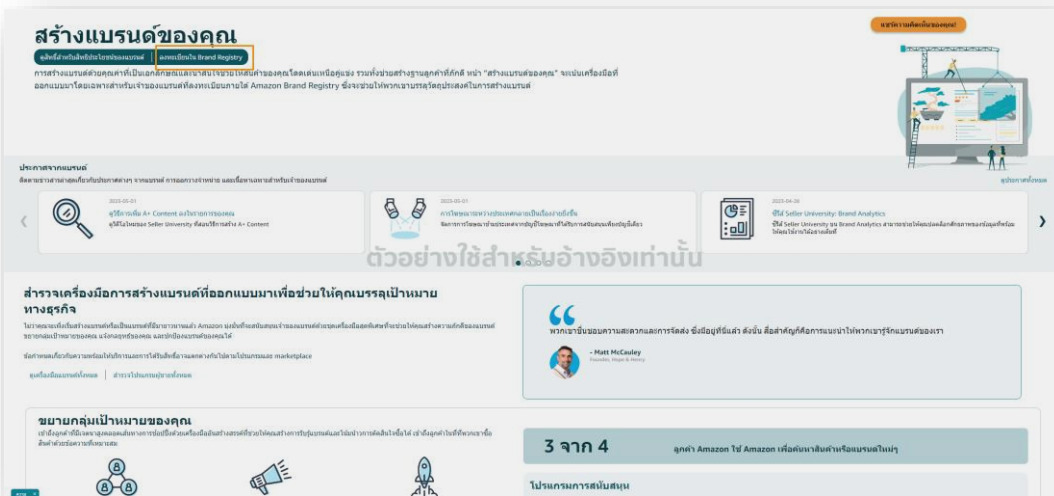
สร้างแบรนด์ของคุณ

ดูสิทธิ์สำหรับสิทธิประโยชน์ของแบรนด์ | ลงทะเบียนใน Brand Registry

แชร์ความคิดเห็นของคุณ!

การสร้างแบรนด์ช่วยให้คุณค่าที่เป็นเอกลักษณ์และน่าสนใจช่วยให้สินค้าของคุณโดดเด่นเหนือคู่แข่ง รวมทั้งช่วยสร้างฐานลูกค้าที่ภักดี หน้า "สร้างแบรนด์ของคุณ" จะแนะเครื่องมือที่ออกแบบมาโดยเฉพาะสำหรับเจ้าของแบรนด์ที่ลงทะเบียนภายใต้ Amazon Brand Registry ซึ่งจะช่วยให้พวกเขาบรรลุวัตถุประสงค์ในการสร้างแบรนด์

ประกาศจากแบรนด์

ติดตามข่าวสารล่าสุดเกี่ยวกับประกาศต่างๆ จากแบรนด์ การออกงานจำหน่าย และเนื้อหาเฉพาะสำหรับเจ้าของแบรนด์

ดูประกาศทั้งหมด

2023-05-01
ดูวิธีการเพิ่ม A+ Content ลงในรายการของคุณ
ดูวิดีโอใหม่ของ Seller University ที่สอนวิธีการสร้าง A+ Content

2023-05-01
การโฆษณาจะตรวจประเมินเนื้อหาเป็นเนื้อหาเดียวกัน
จัดการการโฆษณาช่วยประหยัดการปฏิบัติตามกฎหมายได้ในการสนับสนุนเพียงบัญชีเดียว

2023-04-26
ซีรีส์ Seller University: Brand Analytics
ซีรีส์ Seller University ชุด Brand Analytics สามารถช่วยให้คุณมุ่งเน้นการตัดสินใจในข้อมูลเชิงลึกที่พร้อมให้คุณใช้งานได้เสมอทันที

ตัวอย่างใช้สำหรับอ้างอิงเท่านั้น

สำรวจเครื่องมือการสร้างแบรนด์ที่ออกแบบมาเพื่อช่วยให้คุณบรรลุเป้าหมายทางธุรกิจ

ไม่ว่าคุณจะเพิ่งเริ่มสร้างแบรนด์ที่มีชื่อเสียงมานานแล้ว Amazon มุ่งมั่นที่จะสนับสนุนเจ้าของแบรนด์ด้วยชุดเครื่องมือสุดพิเศษที่จะช่วยให้คุณสร้างความภักดีของแบรนด์ ขยายกลุ่มเป้าหมายของคุณ แจ้งกลยุทธ์ของคุณ และปกป้องแบรนด์ของคุณได้

ข้อกำหนดเกี่ยวกับความพร้อมใช้บริการและการได้รับสิทธิ์อาจแตกต่างกันไปตามโปรแกรมและ marketplace

ดูเครื่องมือแบรนด์ทั้งหมด | สำรวจโปรแกรมอยู่ขายทั้งหมด

พวกเขานั้นชอบความสะดวกและการจัดส่ง ซึ่งมีอยู่ที่นี่แล้ว ดังนั้น สิ่งสำคัญที่สุดคือการแนะนำให้พวกเขารู้จักแบรนด์ของเรา

- Matt McCauley
Founder, Hope & Henry

ขยายกลุ่มเป้าหมายของคุณ

เข้าถึงลูกค้าที่มีโอกาสสูงและดึงดูดให้พวกเขาเข้าชมได้ด้วยเครื่องมือเพื่อสร้างสรรค์ที่ช่วยให้คุณสร้างการรับรู้แบรนด์และนำลูกค้าเข้ามาจากการค้นหาสินค้า เข้าถึงลูกค้าใหม่ที่พวกเขาซื้อสินค้าด้วยจากความสนใจ

3 จาก 4 ลูกค้า Amazon ใช้ Amazon เพื่อค้นหาสินค้าหรือแบรนด์ใหม่ๆ

โปรแกรมการสนับสนุน